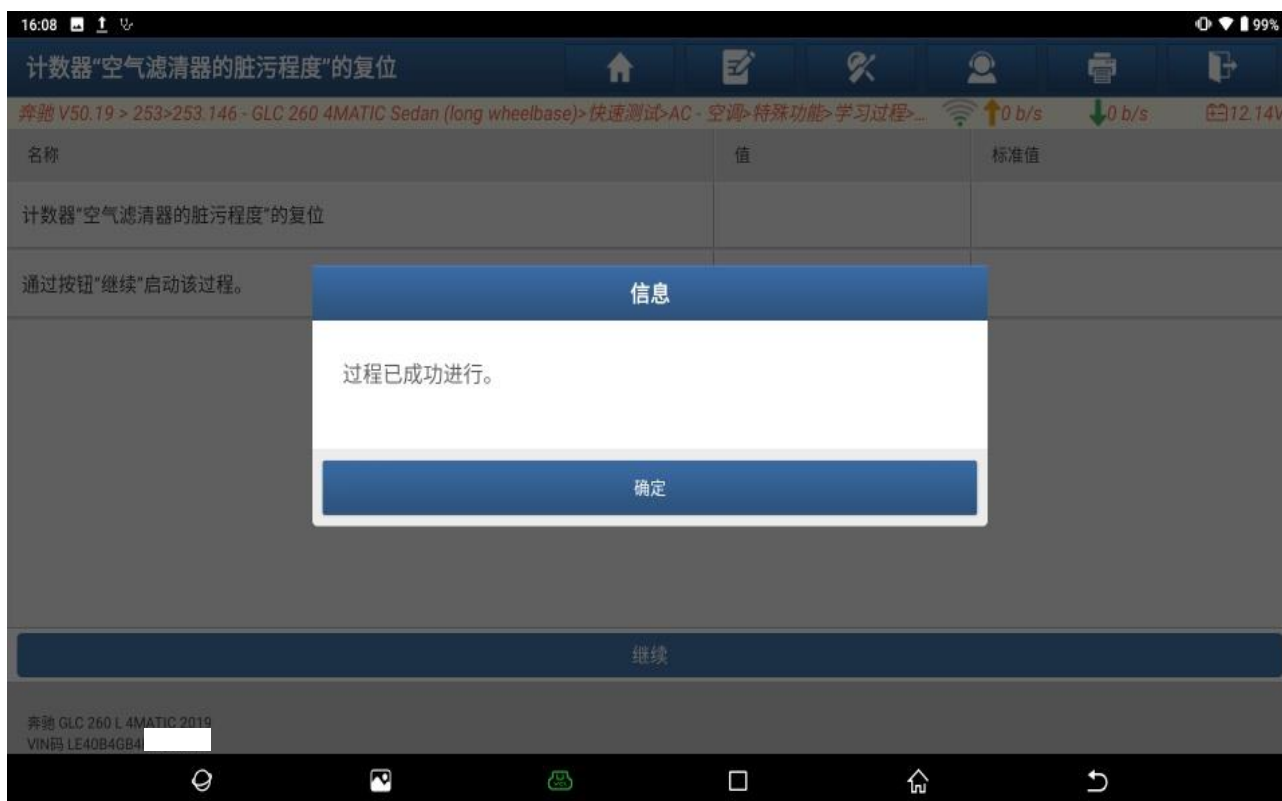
16:08

99%

计数器"空气滤清器的脏污程度"的复位

奔驰 V50.19 > 253>253.146 - GLC 260 4MATIC Sedan (long wheelbase)>快速测试>AC - 空调>特殊功能>学习过程>... 0 b/s 0 b/s 12.14V

| 名称 | 值 | 标准值 |
|---|---|---|
| 计数器"空气滤清器的脏污程度"的复位 | | |
| 通过按钮"继续"启动该过程。 | | |

信息

过程已成功进行。

确定

继续

奔驰 GLC 260 L 4MATIC 2019
VIN码 LE40B4GB4